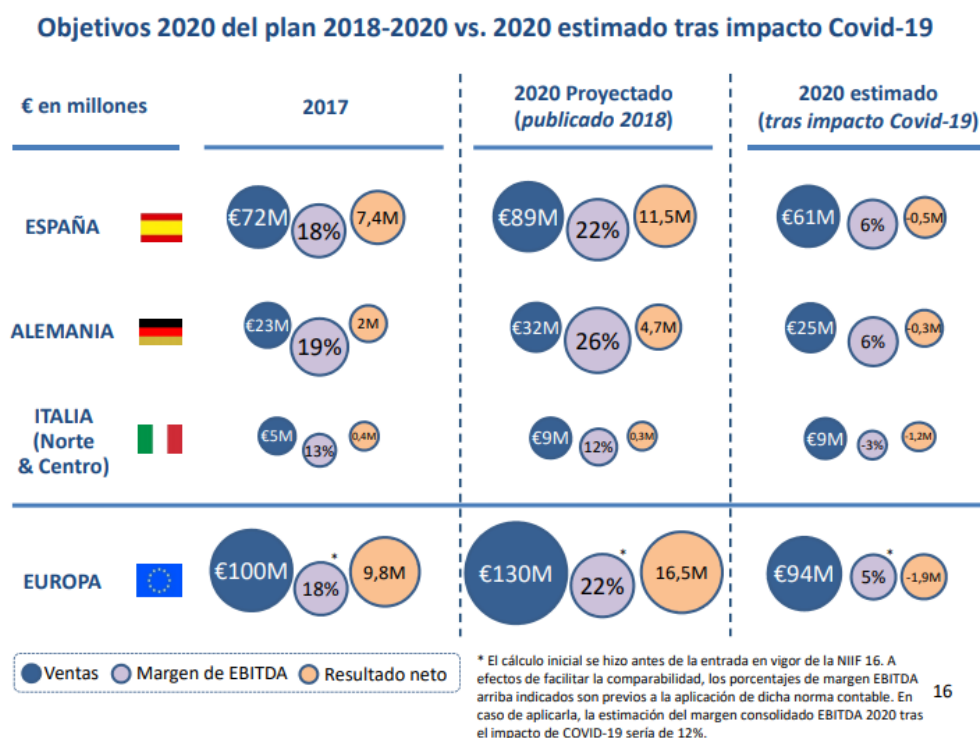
Objetivos 2020 del plan 2018-2020 vs. 2020 estimado tras impacto Covid-19

€ en millones

| | 2017 | 2020 Proyectado (*publicado 2018*) | 2020 estimado (*tras impacto Covid-19*) |
|---|---|---|---|
| ESPAÑA | €72M 18% 7,4M | €89M 22% 11,5M | €61M 6% -0,5M |
| ALEMANIA | €23M 19% 2M | €32M 26% 4,7M | €25M 6% -0,3M |
| ITALIA (Norte & Centro) | €5M 13% 0,4M | €9M 12% 0,3M | €9M -3% -1,2M |
| EUROPA | €100M 18%* 9,8M | €130M 22%* 16,5M | €94M 5%* -1,9M |

Ventas  Margen de EBITDA  Resultado neto

* El cálculo inicial se hizo antes de la entrada en vigor de la NIIF 16. A efectos de facilitar la comparabilidad, los porcentajes de margen EBITDA arriba indicados son previos a la aplicación de dicha norma contable. En caso de aplicarla, la estimación del margen consolidado EBITDA 2020 tras el impacto de COVID-19 sería de 12%.

16